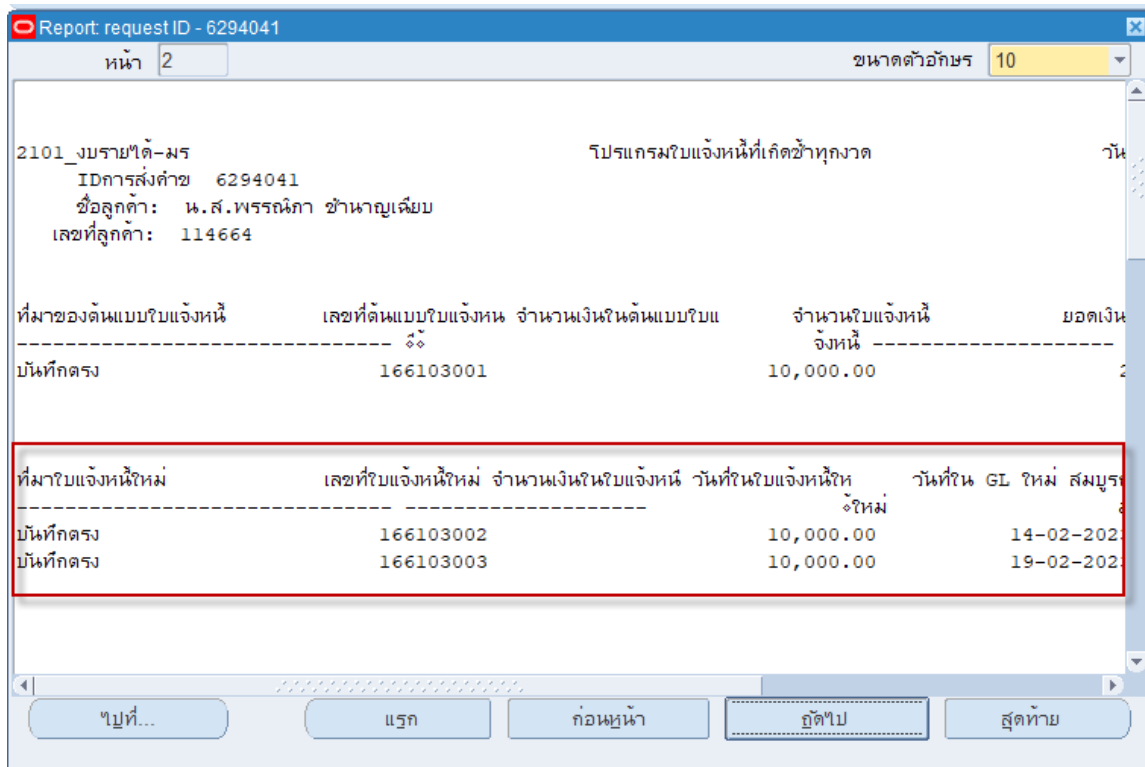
Report: request ID - 6294041

หน้า 2

ขนาดตัวอักษร 10

2101_งบรายได้-มร

โปรแกรมใบแจ้งหนี้ที่เกิดซ้ำทุกงวด

วัน

IDการส่งคำข 6294041

ชื่อลูกค้า: น.ส.พรรณิภา ชำนาญเผียบ

เลขที่ลูกค้า: 114664

ที่มาของต้นแบบใบแจ้งหนี้ เลขที่ต้นแบบใบแจ้งหน ี้ จำนวนเงินในต้นแบบใบแ จ้งหนี้ จำนวนใบแจ้งหนี้ ยอดเงิน

บันทึกตรง 166103001 10,000.00 2

ที่มาใบแจ้งหนี้ใหม่ เลขที่ใบแจ้งหนี้ใหม่ จำนวนเงินในใบแจ้งหนี วันที่ในใบแจ้งหนี้ให ้ใหม่ วันที่ใน GL ใหม่ สมบูร

บันทึกตรง 166103002 10,000.00 14-02-202

บันทึกตรง 166103003 10,000.00 19-02-202

ไปที่...

แรก

ก่อนหน้า

ถัดไป

สุดท้าย